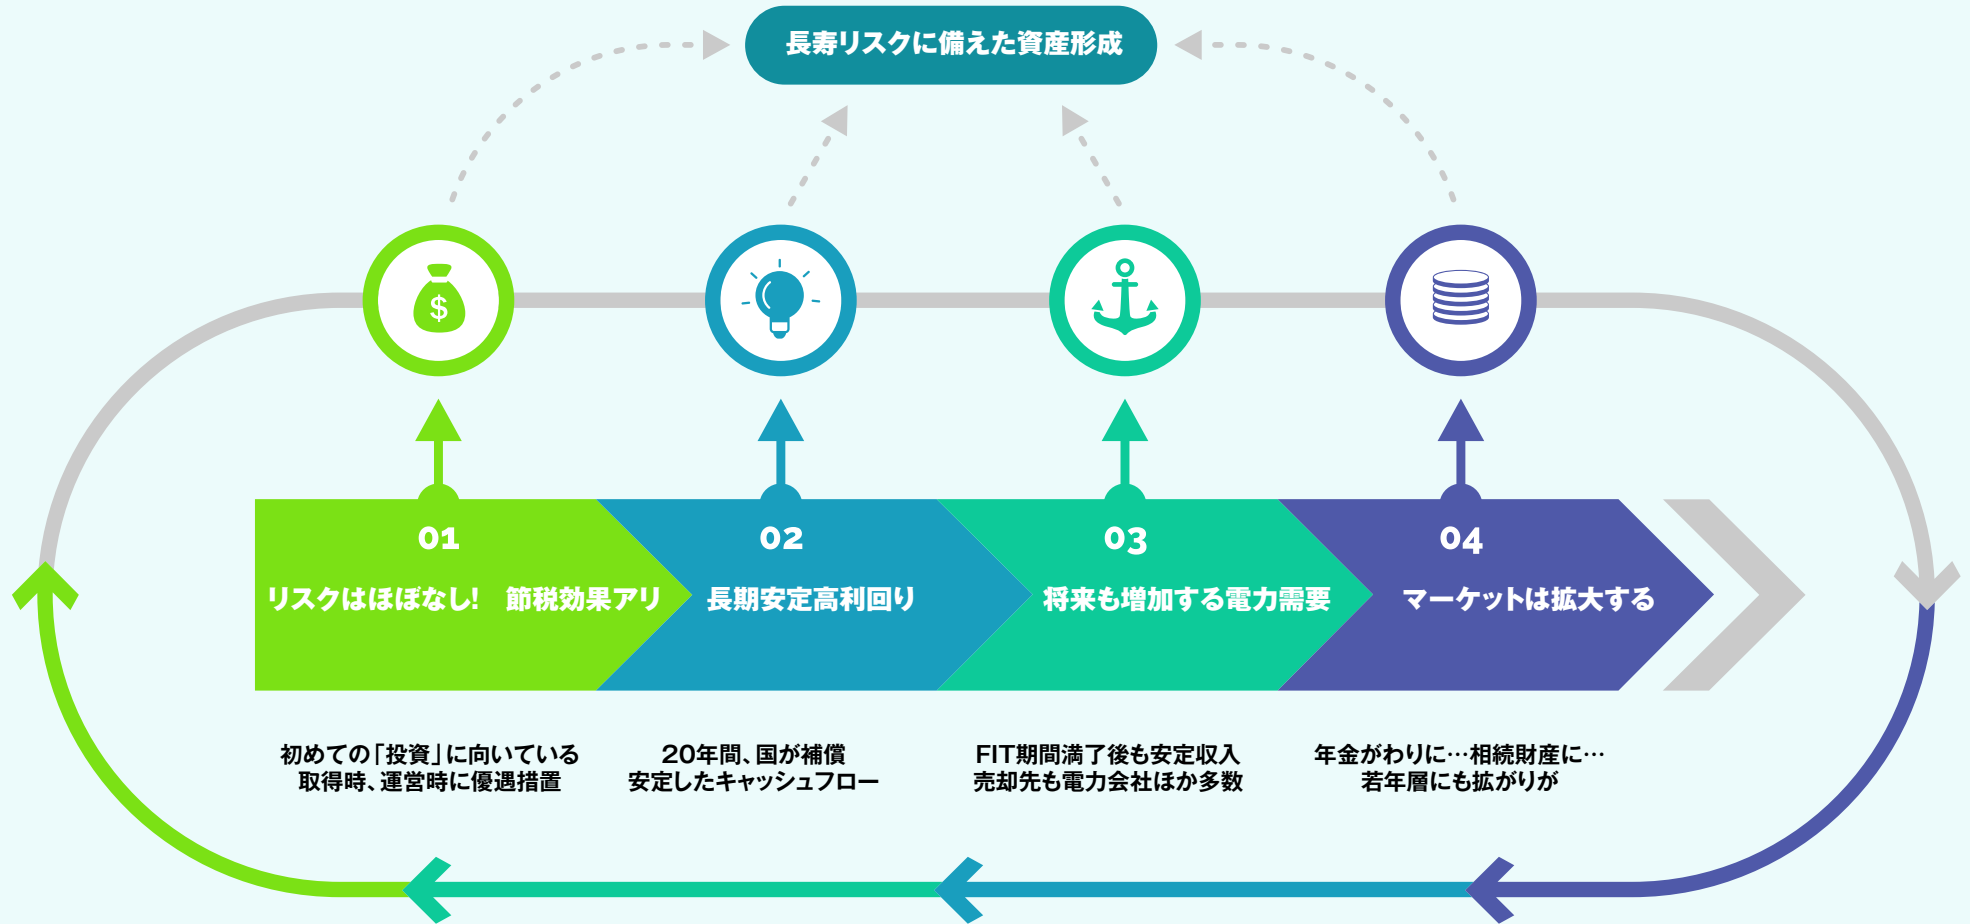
長寿リスクに備えた資産形成

$

01
リスクはほぼなし! 節税効果アリ

02
長期安定高利回り

03
将来も増加する電力需要

04
マーケットは拡大する

初めての「投資」に向いている
取得時、運営時に優遇措置

20年間、国が補償
安定したキャッシュフロー

FIT期間満了後も安定収入
売却先も電力会社ほか多数

年金がわりに…相続財産に…
若年層にも拡がりが